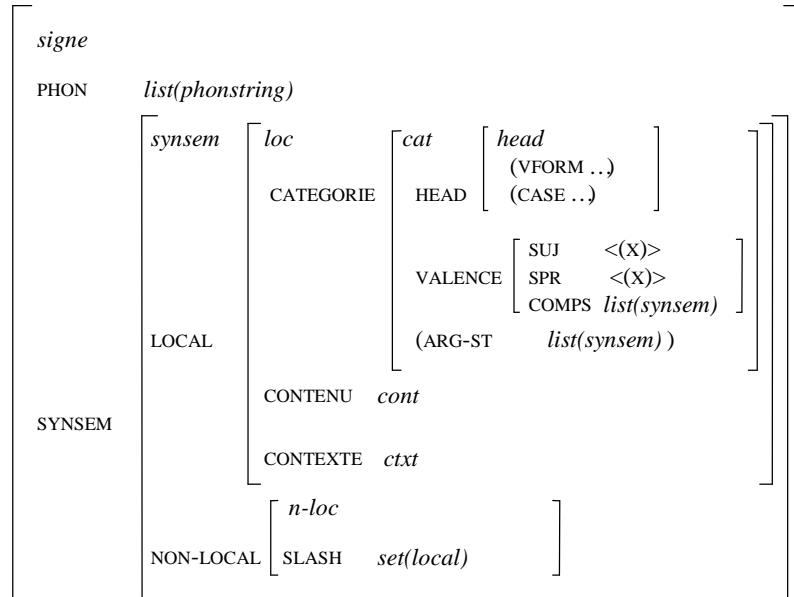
signe

PHON list(phonstring)

SYNSEM

synsem

LOCAL

loc

CATEGORIE

cat

HEAD

head
(VFORM ..)
(CASE ..)

VALENCE

SUJ <(X)>
SPR <(X)>
COMPS list(synsem)

(ARG-ST list(synsem) )

CONTENU cont

CONTEXTE ctxt

NON-LOCAL

n-loc

SLASH set(local)